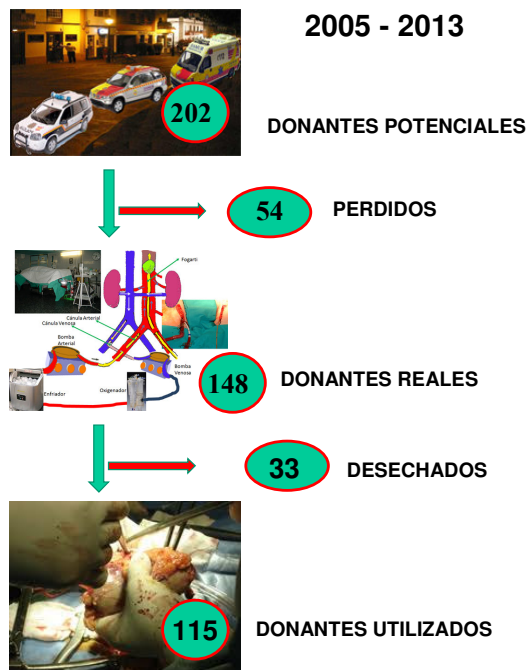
2005 - 2013

202

DONANTES POTENCIALES

54

PERDIDOS

Fogarti

Cánula Arterial

Cánula Venosa

Bomba Arterial

Bomba Venosa

Enfriador

Oxigenador

148

DONANTES REALES

33

DESECHADOS

115

DONANTES UTILIZADOS